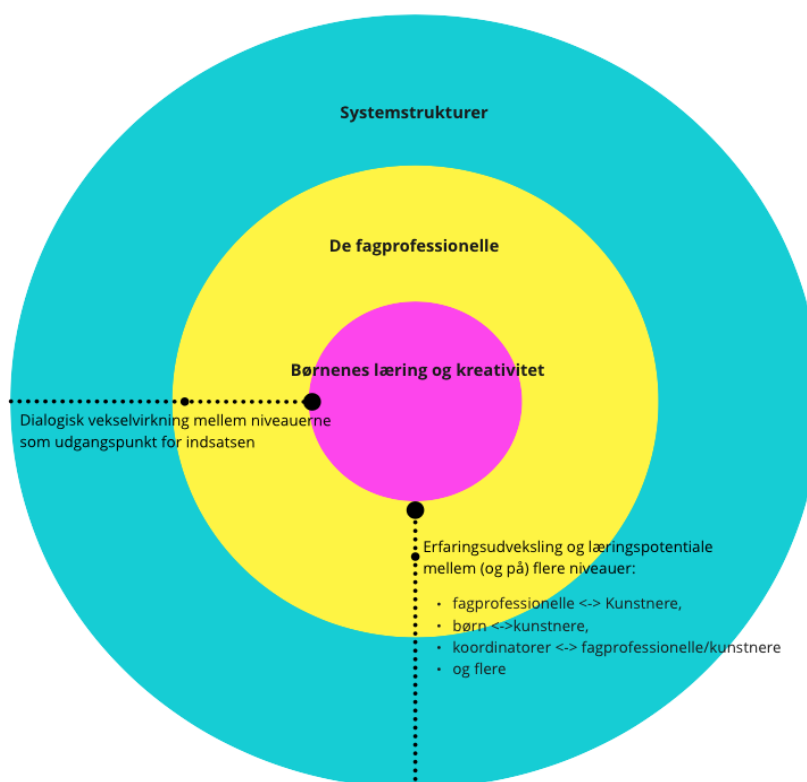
Systemstrukturer

De fagprofessionelle

Børnenes læring og kreativitet

Dialogisk vekselvirkning mellem niveauerne som udgangspunkt for indsatsen

Erfaringsudveksling og læringspotentiale mellem (og på) flere niveauer:

- fagprofessionelle <-> Kunstnere,
- børn <->kunstnere,
- koordinatorer <-> fagprofessionelle/kunstnere
- og flere